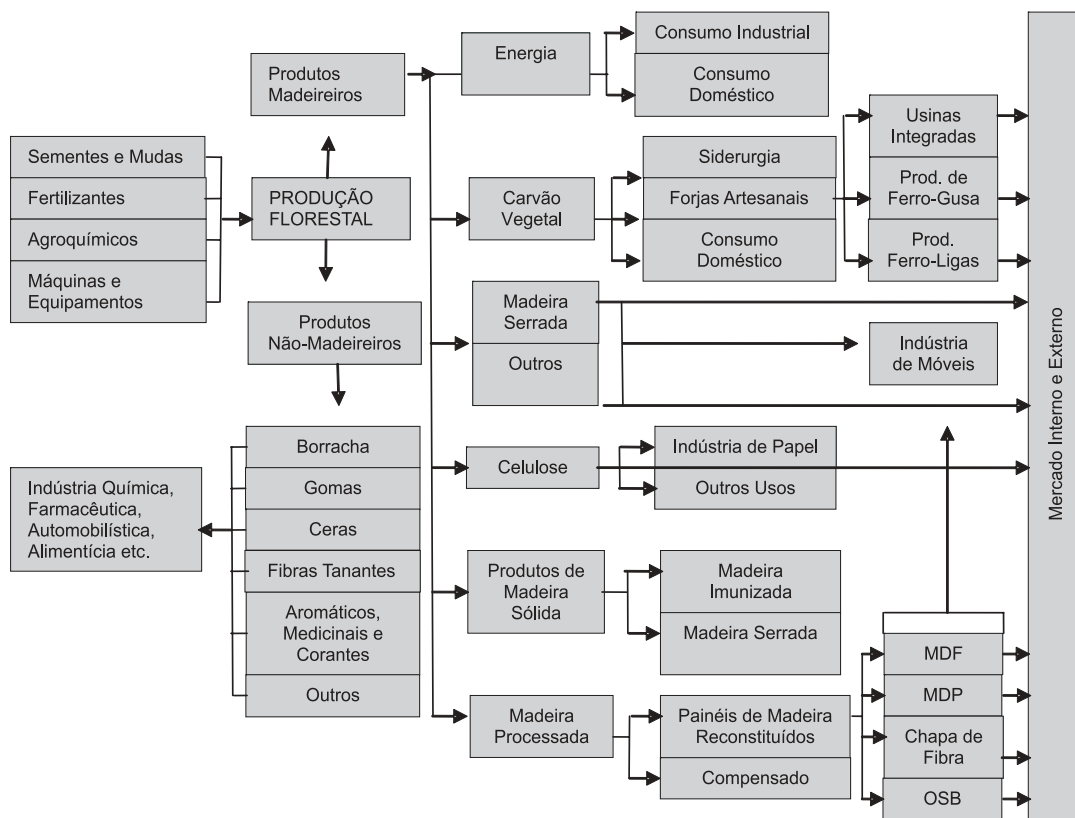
Sementes e Mudas
Fertilizantes
Agroquímicos
Máquinas e Equipamentos

Produtos Madeireiros
PRODUÇÃO FLORESTAL
Produtos Não-Madeireiros

Energia
Consumo Industrial
Consumo Doméstico

Carvão Vegetal
Siderurgia
Forjas Artesanais
Consumo Doméstico
Usinas Integradas
Prod. de Ferro-Gusa
Prod. Ferro-Ligas

Madeira Serrada
Outros
Indústria de Móveis

Celulose
Indústria de Papel
Outros Usos

Produtos de Madeira Sólida
Madeira Imunizada
Madeira Serrada

Madeira Processada
Painéis de Madeira Reconstituídos
Compensado
MDF
MDP
Chapa de Fibra
OSB

Borracha
Gomas
Ceras
Fibras Tanantes
Aromáticos, Medicinais e Corantes
Outros

Indústria Química, Farmacêutica, Automobilística, Alimentícia etc.

Mercado Interno e Externo